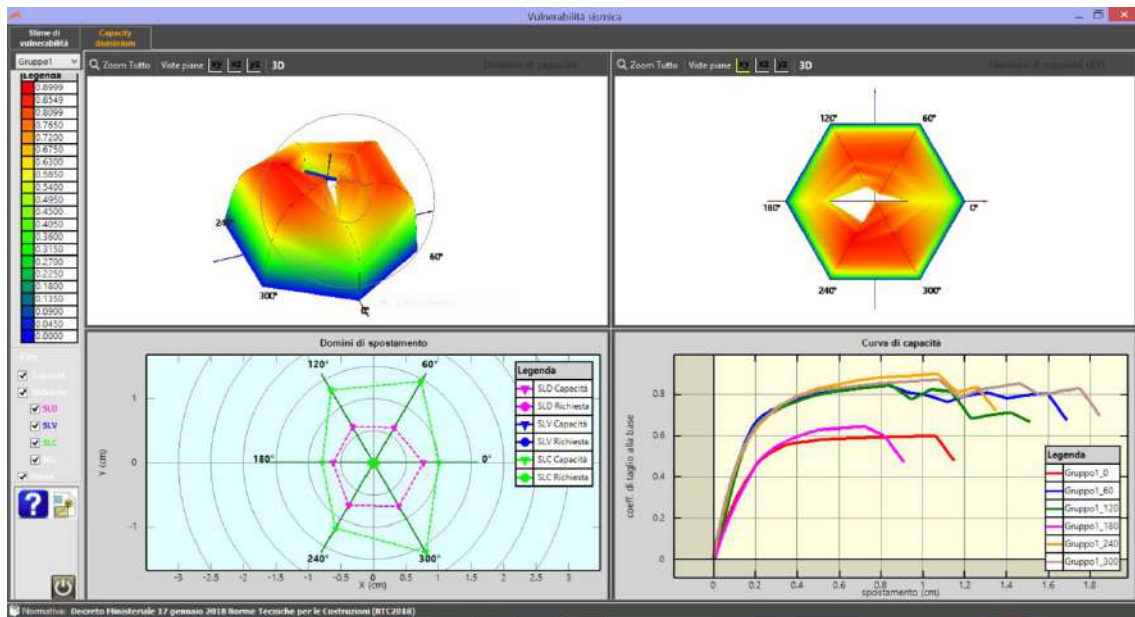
Vulnerabilità sismica

Stime di vulnerabilità | Capacity dominium

Gruppo1

Legenda
0.8999
0.8549
0.8099
0.7650
0.7200
0.6750
0.6300
0.5850
0.5400
0.4950
0.4500
0.4050
0.3600
0.3150
0.2700
0.2250
0.1800
0.1350
0.0900
0.0450
0.0000

Filtri
Capacità
Richiesta
SLD
SLV
SLC
SLO
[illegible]

Zoom Tutto | Viste piane | XY | XZ | YZ | 3D | Dominio di capacità

120° 60° 240° 300°

Zoom Tutto | Viste piane | XY | XZ | YZ | 3D | Dominio di capacità (XY)

120° 60° 180° 0° 240° 300°

Domini di spostamento

120° 60° 180° 0° 240° 300°

Y (cm)
1
0
-1
-3 -2.5 -2 -1.5 -1 -0.5 0 0.5 1 1.5 2 2.5 3
X (cm)

Legenda
SLD Capacità
SLD Richiesta
SLV Capacità
SLV Richiesta
SLC Capacità
SLC Richiesta

Curva di capacità

coeff. di taglio alla base
0.8
0.6
0.4
0.2
0
0 0.2 0.4 0.6 0.8 1 1.2 1.4 1.6 1.8
spostamento (cm)

Legenda
Gruppo1_0
Gruppo1_60
Gruppo1_120
Gruppo1_180
Gruppo1_240
Gruppo1_300

Normativa: Decreto Ministeriale 17 gennaio 2018 Norme Tecniche per le Costruzioni (NTC2018)